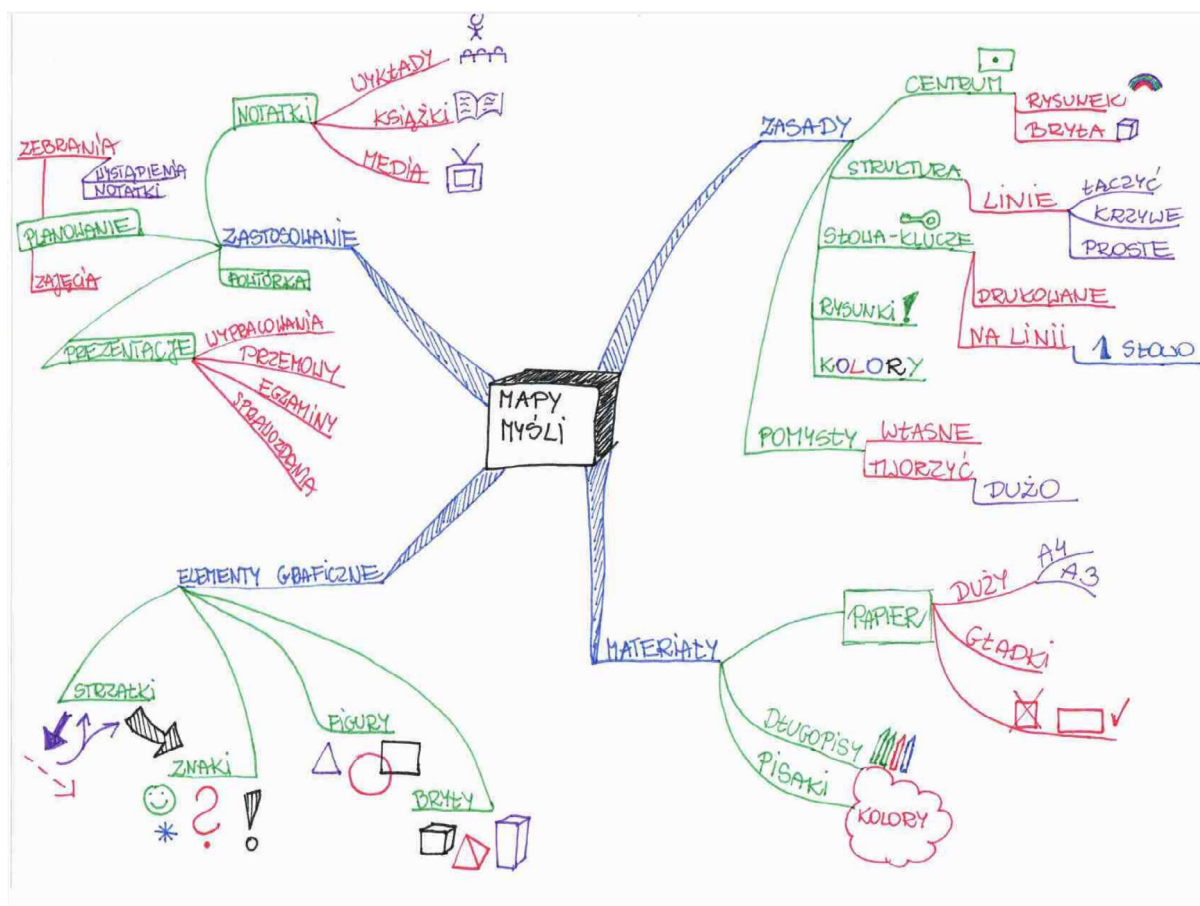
MAPY MYŚLI

ZASTOSOWANIE
NOTATKI
WYKŁADY
KSIĄŻKI
MEDIA
PLANOWANIE
ZEBRANIA
WYSTĄPIENIA
NOTATKI
ZAJĘCIA
POWTÓRKA
PREZENTACJE
WYPRACOWANIA
PRZEMOWY
EGZAMINY
SPRAWOZDANIA

ZASADY
CENTRUM
RYSUNEK
BRYŁA
STRUKTURA
LINIE
ŁĄCZYĆ
KRZYWE
PROSTE
SŁOWA-KLUCZE
DRUKOWANE
NA LINII
1 SŁOWO
RYSUNKI !
KOLORY
POMYSŁY
WŁASNE
TWORZYĆ
DUŻO

ELEMENTY GRAFICZNE
STRZAŁKI
ZNAKI
FIGURY
BRYŁY

MATERIAŁY
PAPIER
DUŻY
A4
A3
GŁADKI
DŁUGOPISY
PISAKI
KOLORY